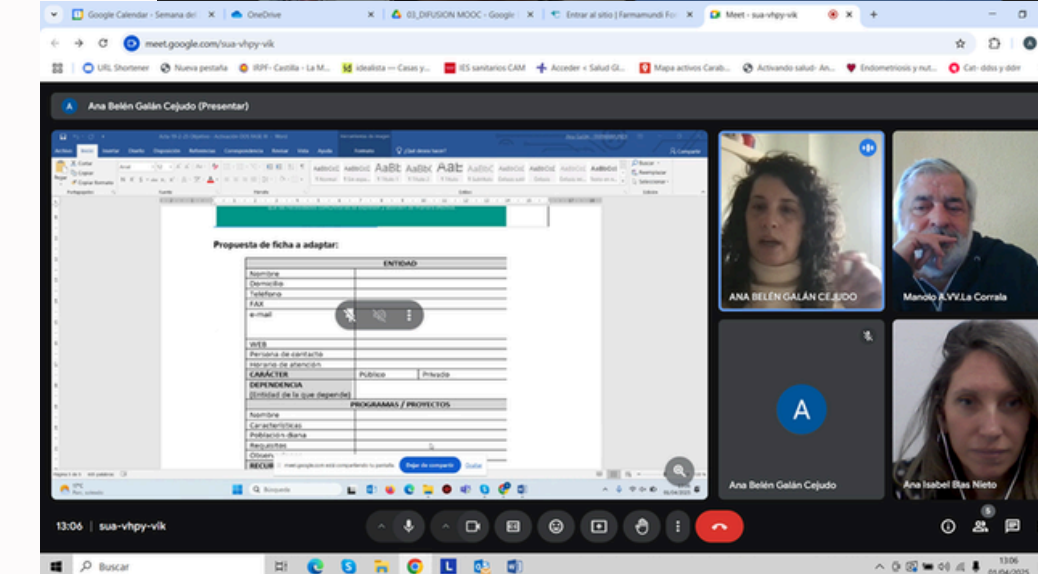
Google Calendar - Semana del
OneDrive
03_DIFUSION MOOC - Google
Entrar al sitio | Farmamundi Fo
Meet - sua-vhpy-vik

meet.google.com/sua-vhpy-vik

URL Shortener
Nueva pestaña
IRPF- Castilla - La M...
idealista — Casas y...
IES sanitarios CAM
Acceder < Salud Gl...
Mapa activos Carab...
Activando salud- An...
Endometriosis y nut...
Cat- ddss y ddrr

A Ana Belén Galán Cejudo (Presentar)

Propuesta de ficha a adaptar:

| ENTIDAD | | |
|---|---|---|
| Nombre | | |
| Domicilio | | |
| Teléfono | | |
| FAX | | |
| e-mail | | |
| WEB | | |
| Persona de contacto | | |
| Horario de atención | | |
| CARÁCTER | Público | Privado |
| DEPENDENCIA (Entidad de la que depende) | | |
| PROGRAMAS / PROYECTOS | | |
| Nombre | | |
| Características | | |
| Población diana | | |
| Requisitos | | |
| Observ | | |
| RECUR | | |

meet.google.com está compartiendo tu pantalla. Dejar de compartir Ocultar

Búsqueda

ANA BELÉN GALÁN CEJUDO
Manolo A.VV.La Corrala
A
Ana Belén Galán Cejudo
Ana Isabel Blas Nieto

13:06 | sua-vhpy-vik

5

Buscar

13:06
01/04/2025